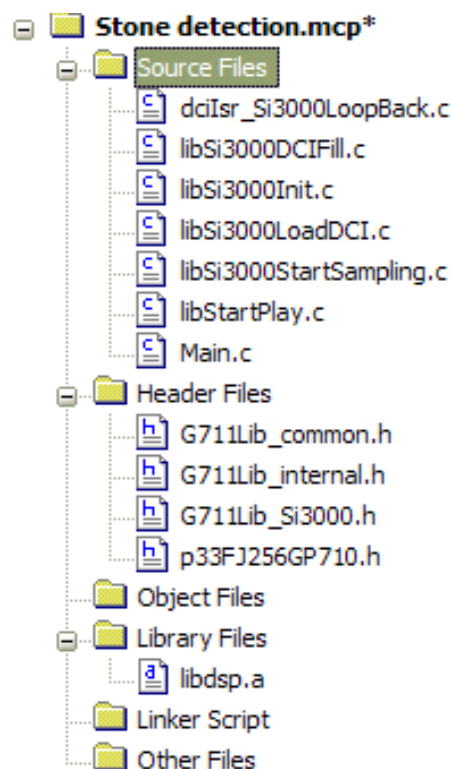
Stone detection.mcp*
Source Files
dciIsr_Si3000LoopBack.c
libSi3000DCIFill.c
libSi3000Init.c
libSi3000LoadDCI.c
libSi3000StartSampling.c
libStartPlay.c
Main.c
Header Files
G711Lib_common.h
G711Lib_internal.h
G711Lib_Si3000.h
p33FJ256GP710.h
Object Files
Library Files
libdsp.a
Linker Script
Other Files